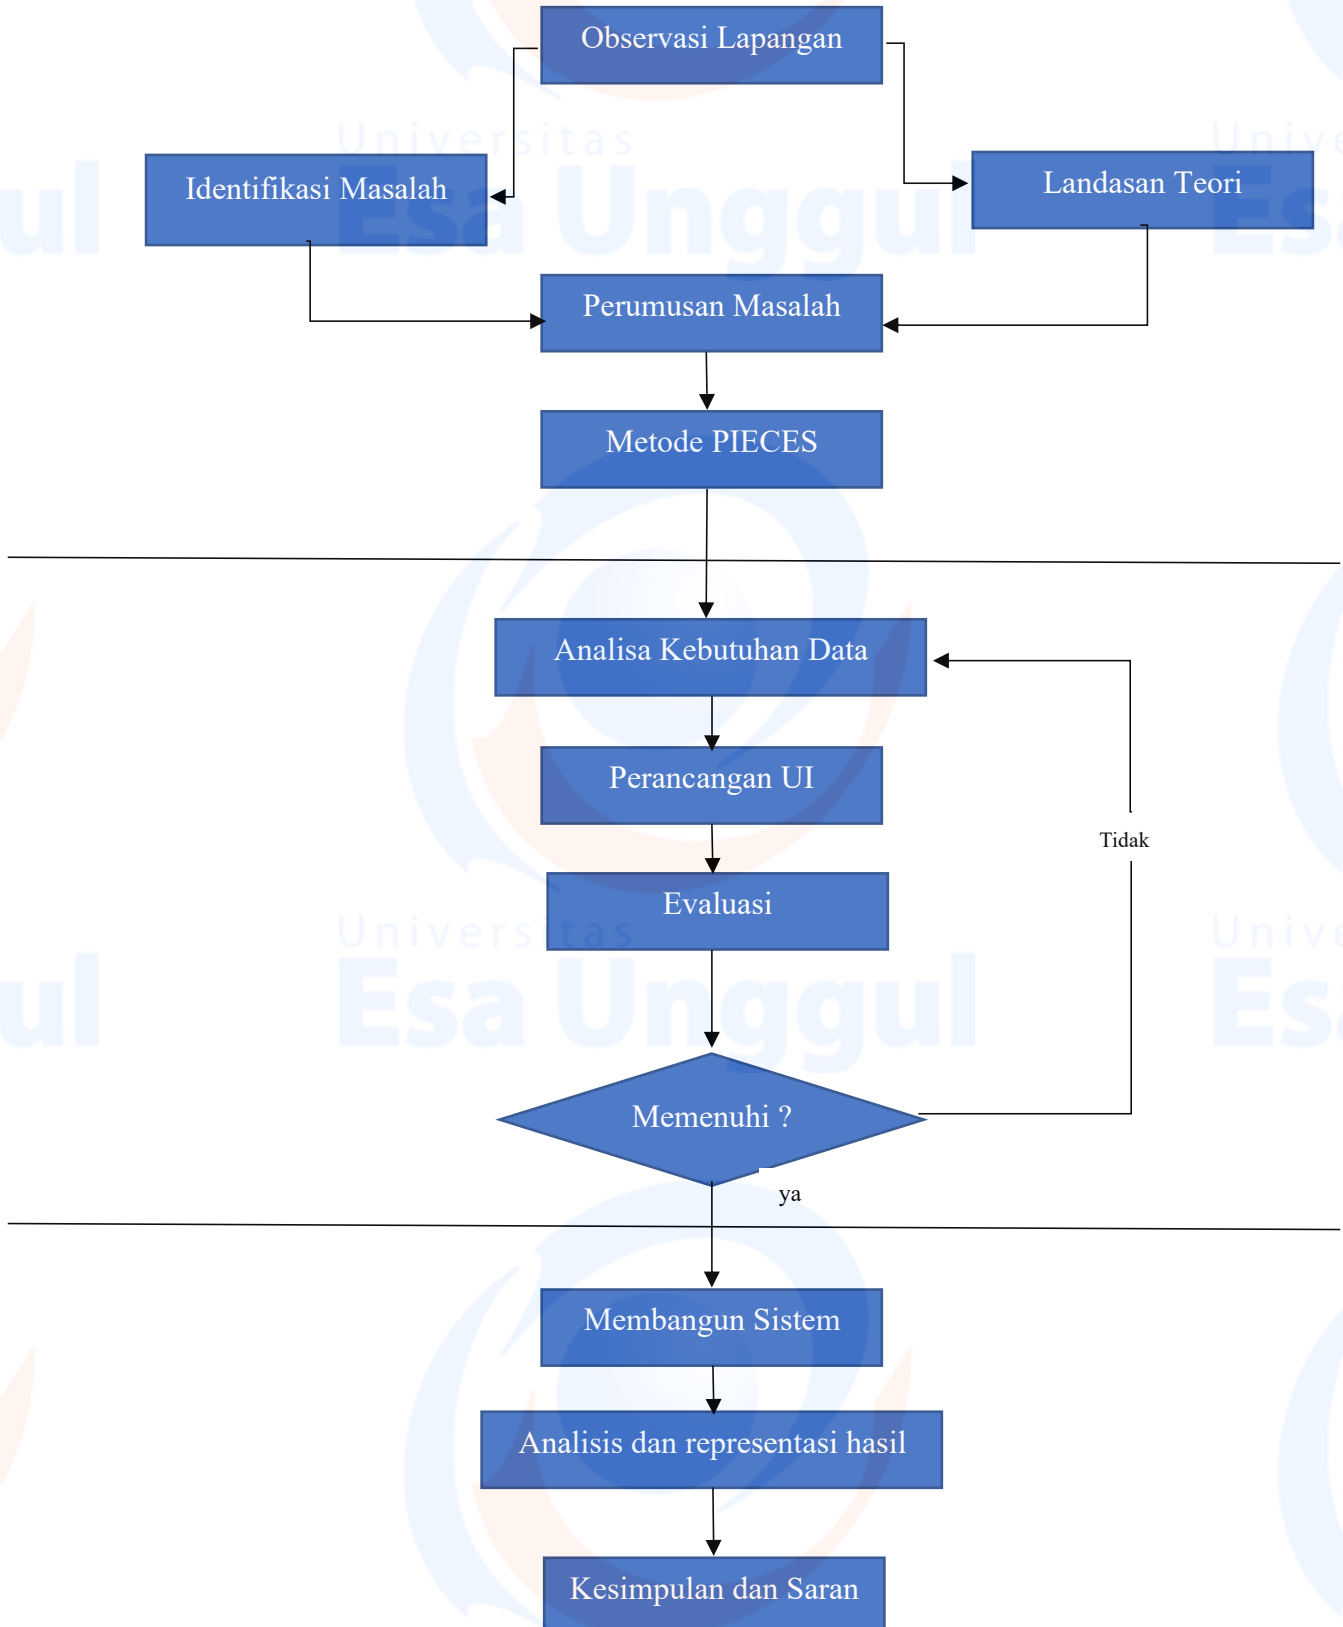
Observasi Lapangan

Identifikasi Masalah

Landasan Teori

Perumusan Masalah

Metode PIECES

Analisa Kebutuhan Data

Perancangan UI

Evaluasi

Memenuhi ?

Tidak

ya

Membangun Sistem

Analisis dan representasi hasil

Kesimpulan dan Saran

Universitas Esa Unggul

Universitas Esa Unggul